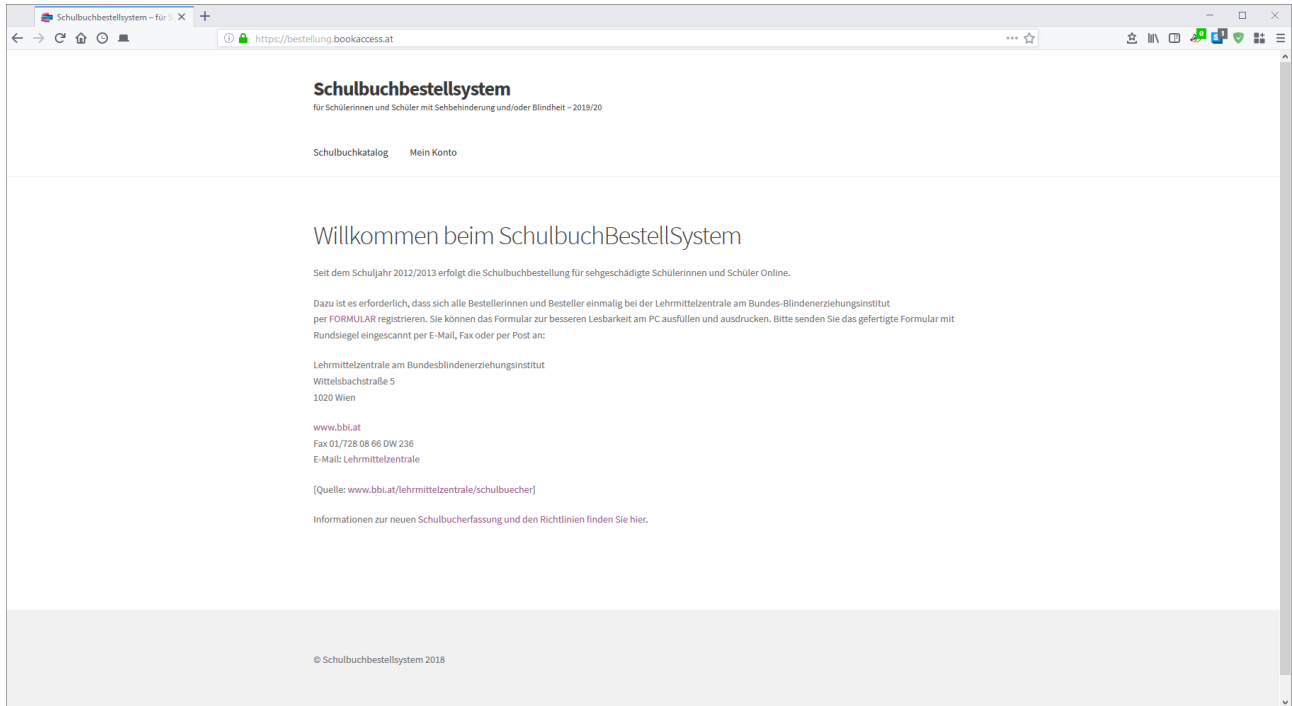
Schulbuchbestellsystem – für S

https://bestellung.bookaccess.at

Schulbuchbestellsystem

für Schülerinnen und Schüler mit Sehbehinderung und/oder Blindheit – 2019/20

Schulbuchkatalog Mein Konto

Willkommen beim SchulbuchBestellSystem

Seit dem Schuljahr 2012/2013 erfolgt die Schulbuchbestellung für sehgeschädigte Schülerinnen und Schüler Online.

Dazu ist es erforderlich, dass sich alle Bestellerinnen und Besteller einmalig bei der Lehrmittelzentrale am Bundes-Blindenerziehungsinstitut per FORMULAR registrieren. Sie können das Formular zur besseren Lesbarkeit am PC ausfüllen und ausdrucken. Bitte senden Sie das gefertigte Formular mit Rundsiegel eingescannt per E-Mail, Fax oder per Post an:

Lehrmittelzentrale am Bundesblindenerziehungsinstitut
Wittelsbachstraße 5
1020 Wien

www.bbi.at
Fax 01/728 08 66 DW 236
E-Mail: Lehrmittelzentrale

[Quelle: www.bbi.at/lehrmittelzentrale/schulbuecher]

Informationen zur neuen Schulbucherfassung und den Richtlinien finden Sie hier.

© Schulbuchbestellsystem 2018